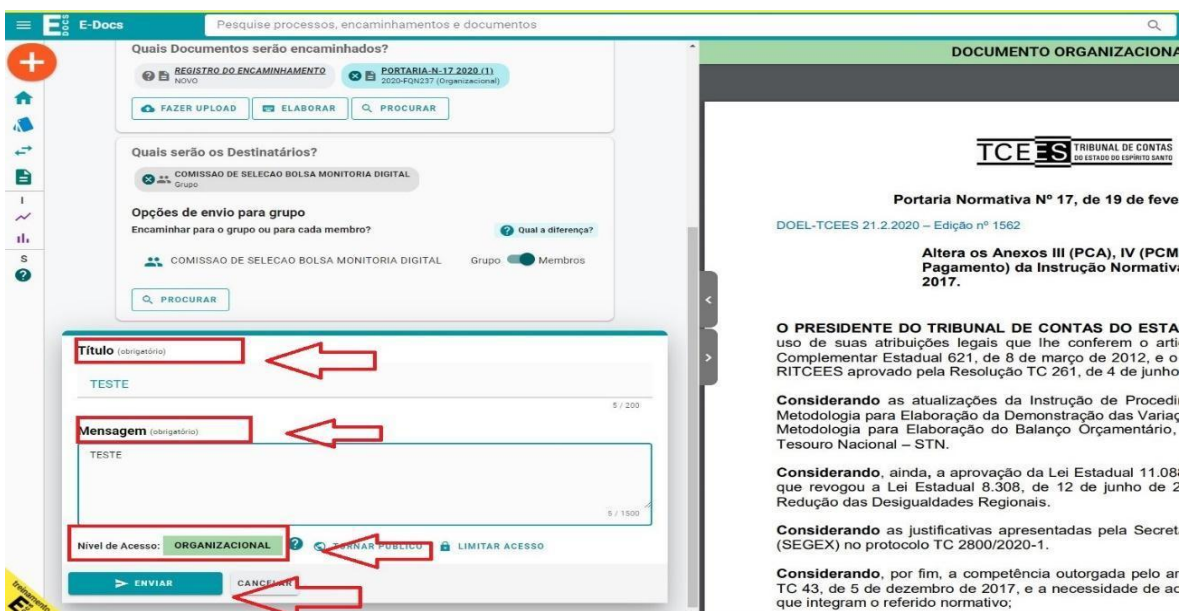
E-Docs

Pesquise processos, encaminhamentos e documentos

Quais Documentos serão encaminhados?

REGISTRO DO ENCAMINHAMENTO
NOVO

PORTARIA-N-17 2020 (1)
2020-FQN237 (Organizacional)

FAZER UPLOAD
ELABORAR
PROCURAR

Quais serão os Destinatários?

COMISSAO DE SELECAO BOLSA MONITORIA DIGITAL
Grupo

Opções de envio para grupo

Encaminhar para o grupo ou para cada membro?

Qual a diferença?

COMISSAO DE SELECAO BOLSA MONITORIA DIGITAL
Grupo
Membros

PROCURAR

Título (obrigatório)

TESTE

5 / 200

Mensagem (obrigatório)

TESTE

5 / 1500

Nível de Acesso: ORGANIZACIONAL
TORNAR PÚBLICO
LIMITAR ACESSO

ENVIAR
CANCELAR

Treinamento

DOCUMENTO ORGANIZACIONA

TCEES TRIBUNAL DE CONTAS DO ESTADO DO ESPÍRITO SANTO

Portaria Normativa Nº 17, de 19 de feve

DOEL-TCEES 21.2.2020 – Edição nº 1562

Altera os Anexos III (PCA), IV (PCM Pagamento) da Instrução Normativa 2017.

O PRESIDENTE DO TRIBUNAL DE CONTAS DO ESTA uso de suas atribuições legais que lhe conferem o arti Complementar Estadual 621, de 8 de março de 2012, e o RITCEES aprovado pela Resolução TC 261, de 4 de junho

Considerando as atualizações da Instrução de Procedi Metodologia para Elaboração da Demonstração das Variaç Metodologia para Elaboração do Balanço Orçamentário, Tesouro Nacional – STN.

Considerando, ainda, a aprovação da Lei Estadual 11.08 que revogou a Lei Estadual 8.308, de 12 de junho de 2 Redução das Desigualdades Regionais.

Considerando as justificativas apresentadas pela Secret (SEGEX) no protocolo TC 2800/2020-1.

Considerando, por fim, a competência outorgada pelo ar TC 43, de 5 de dezembro de 2017, e a necessidade de ac que integram o referido normativo;